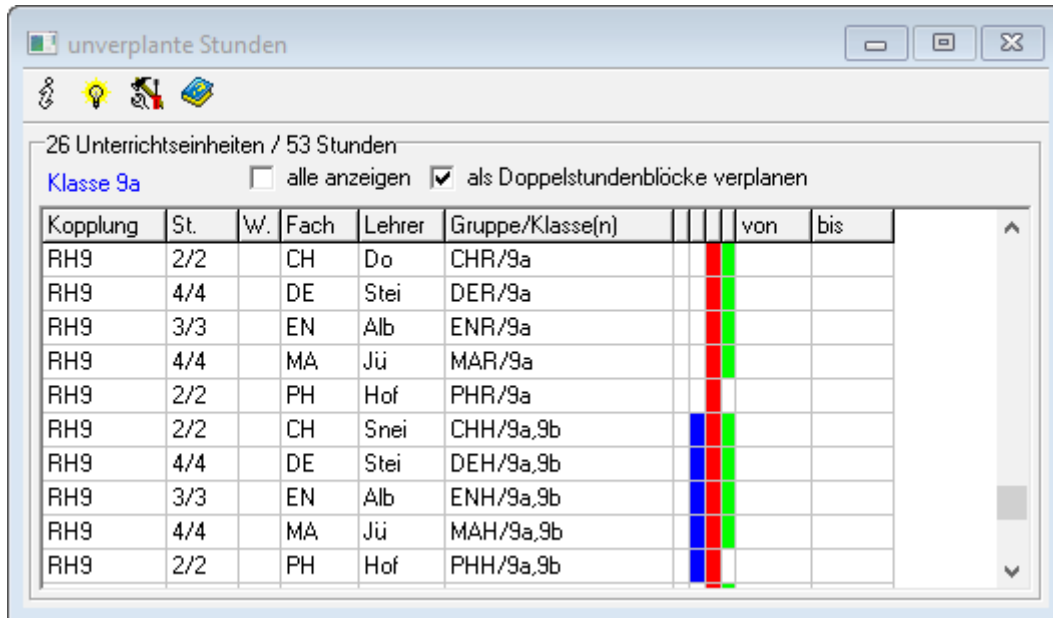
unverplante Stunden

26 Unterrichtseinheiten / 53 Stunden

Klasse 9a

alle anzeigen als Doppelstundenblöcke verplanen

| Kopplung | St. | W. | Fach | Lehrer | Gruppe/Klasse(n) | | | | von | bis |
|---|---|---|---|---|---|---|---|---|---|---|
| RH9 | 2/2 | | CH | Do | CHR/9a | | | | | |
| RH9 | 4/4 | | DE | Stei | DER/9a | | | | | |
| RH9 | 3/3 | | EN | Alb | ENR/9a | | | | | |
| RH9 | 4/4 | | MA | Jü | MAR/9a | | | | | |
| RH9 | 2/2 | | PH | Hof | PHR/9a | | | | | |
| RH9 | 2/2 | | CH | Snei | CHH/9a,9b | | | | | |
| RH9 | 4/4 | | DE | Stei | DEH/9a,9b | | | | | |
| RH9 | 3/3 | | EN | Alb | ENH/9a,9b | | | | | |
| RH9 | 4/4 | | MA | Jü | MAH/9a,9b | | | | | |
| RH9 | 2/2 | | PH | Hof | PHH/9a,9b | | | | | |